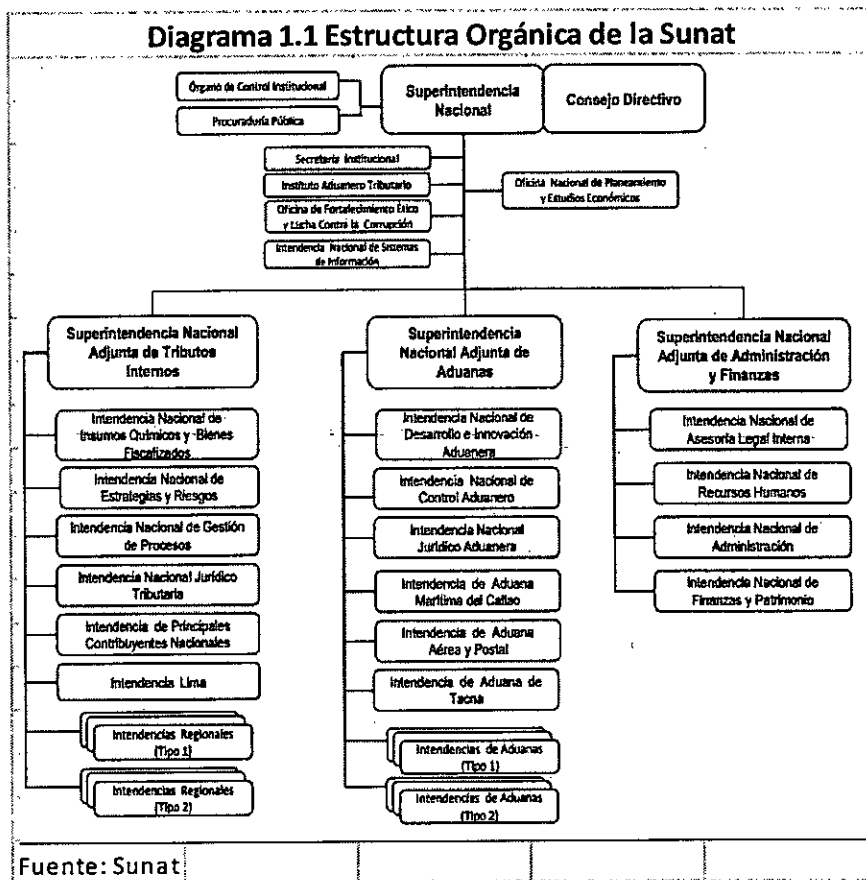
Diagrama 1.1 Estructura Orgánica de la Sunat

Órgano de Control Institucional

Procuraduría Pública

Superintendencia Nacional

Consejo Directivo

Secretaría Institucional

Instituto Aduanero Tributario

Oficina de Fortalecimiento Ético y Lucha Contra la Corrupción

Intendencia Nacional de Sistemas de Información

Oficina Nacional de Planeamiento y Estudios Económicos

Superintendencia Nacional Adjunta de Tributos Internos

Intendencia Nacional de Insumos Químicos y Bienes Fiscalizados

Intendencia Nacional de Estrategias y Riesgos

Intendencia Nacional de Gestión de Procesos

Intendencia Nacional Jurídico Tributaria

Intendencia de Principales Contribuyentes Nacionales

Intendencia Lima

Intendencias Regionales (Tipo 1)

Intendencias Regionales (Tipo 2)

Superintendencia Nacional Adjunta de Aduanas

Intendencia Nacional de Desarrollo e Innovación Aduanera

Intendencia Nacional de Control Aduanero

Intendencia Nacional Jurídico Aduanera

Intendencia de Aduana Marítima del Callao

Intendencia de Aduana Aérea y Postal

Intendencia de Aduana de Tacna

Intendencias de Aduanas (Tipo 1)

Intendencias de Aduanas (Tipo 2)

Superintendencia Nacional Adjunta de Administración y Finanzas

Intendencia Nacional de Asesoría Legal Interna

Intendencia Nacional de Recursos Humanos

Intendencia Nacional de Administración

Intendencia Nacional de Finanzas y Patrimonio

Fuente: Sunat